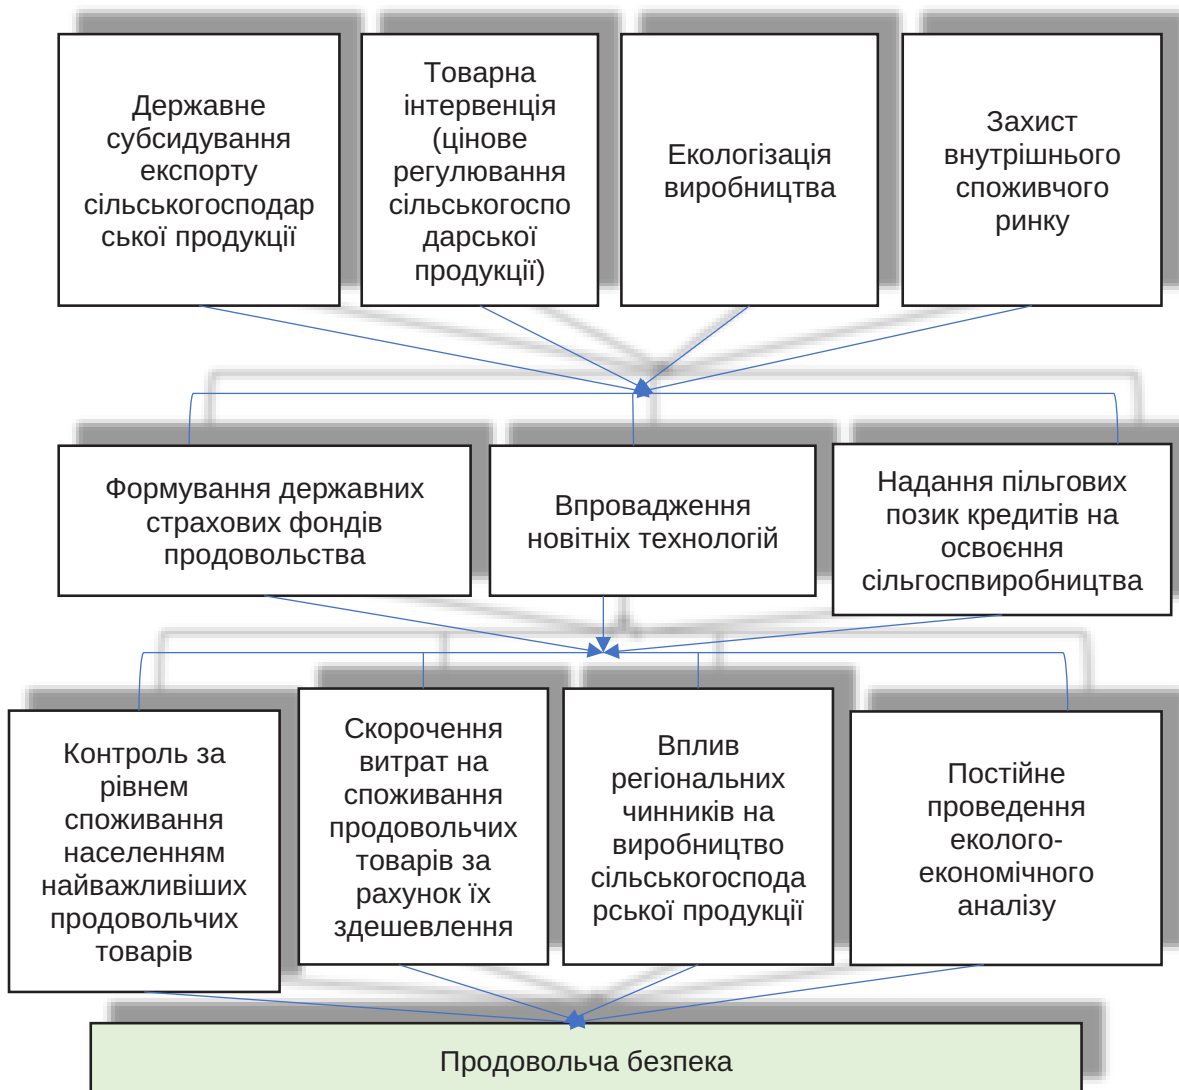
Державне субсидування експорту сільськогосподар ської продукції

Товарна інтервенція (цінове регулювання сільськогоспо дарської продукції)

Екологізація виробництва

Захист внутрішнього споживчого ринку

Формування державних страхових фондів продовольства

Впровадження новітніх технологій

Надання пільгових позик кредитів на освоєння сільгоспвиробництва

Контроль за рівнем споживання населенням найважливіших продовольчих товарів

Скорочення витрат на споживання продовольчих товарів за рахунок їх здешевлення

Вплив регіональних чинників на виробництво сільськогоспода рської продукції

Постійне проведення еколого-економічного аналізу

Продовольча безпека